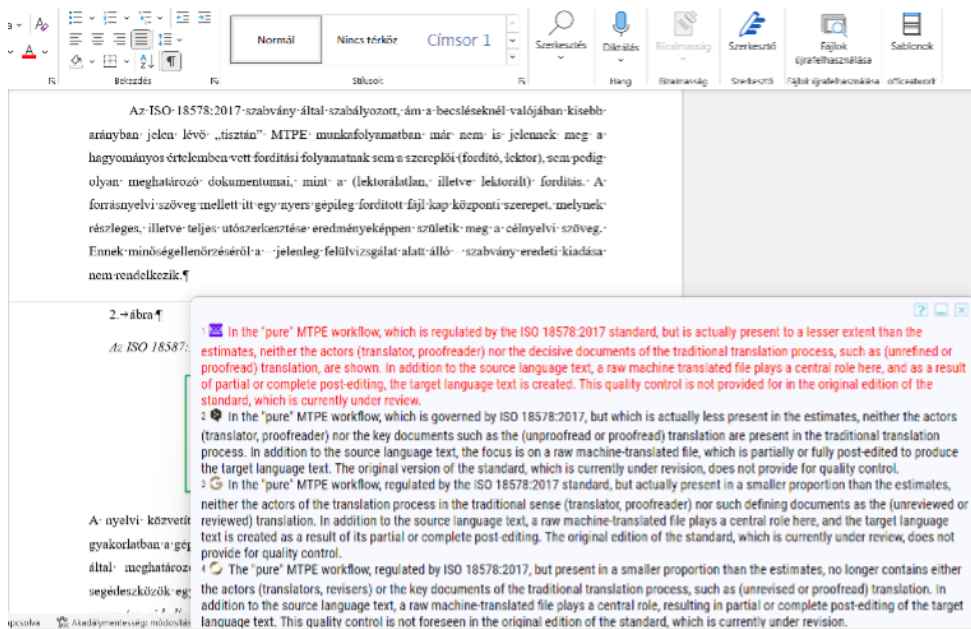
Normál

Nincs térköz

Címsor 1

Szerkesztés

Diktálás

Bizalmasság

Szerkesztő

Fájlok újrafelhasználása

Sablonok

Bekezdés

Stílusok

Hang

Bizalmasság

Szerkesztő

Fájlok újrafelhasználása

officeatwork

Az ISO 18578:2017 szabvány által szabályozott, ám a becsléseknél valójában kisebb arányban jelen lévő „tisztán" MTPE munkafolyamatban már nem is jelennek meg a hagyományos értelemben vett fordítási folyamatnak sem a szereplői (fordító, lektor), sem pedig olyan meghatározó dokumentumai, mint a (lektorálatlan, illetve lektorált) fordítás. A forrásnyelvi szöveg mellett itt egy nyers gépileg fordított fájl kap központi szerepet, melynek részleges, illetve teljes utószerkesztése eredményeképpen születik meg a célnyelvi szöveg. Ennek minőségellenőrzéséről a jelenleg felülvizsgálat alatt álló szabvány eredeti kiadása nem rendelkezik.¶

2.→ábra¶

Az ISO 18587:

A nyelvi közvetít gyakorlatban a gép által meghatároz segédeszközök eg

1 In the "pure" MTPE workflow, which is regulated by the ISO 18578:2017 standard, but is actually present to a lesser extent than the estimates, neither the actors (translator, proofreader) nor the decisive documents of the traditional translation process, such as (unrefined or proofread) translation, are shown. In addition to the source language text, a raw machine translated file plays a central role here, and as a result of partial or complete post-editing, the target language text is created. This quality control is not provided for in the original edition of the standard, which is currently under review.

2 In the "pure" MTPE workflow, which is governed by ISO 18578:2017, but which is actually less present in the estimates, neither the actors (translator, proofreader) nor the key documents such as the (unproofread or proofread) translation are present in the traditional translation process. In addition to the source language text, the focus is on a raw machine-translated file, which is partially or fully post-edited to produce the target language text. The original version of the standard, which is currently under revision, does not provide for quality control.

3 In the "pure" MTPE workflow, regulated by the ISO 18578:2017 standard, but actually present in a smaller proportion than the estimates, neither the actors of the translation process in the traditional sense (translator, proofreader) nor such defining documents as the (unreviewed or reviewed) translation. In addition to the source language text, a raw machine-translated file plays a central role here, and the target language text is created as a result of its partial or complete post-editing. The original edition of the standard, which is currently under review, does not provide for quality control.

4 The "pure" MTPE workflow, regulated by ISO 18578:2017, but present in a smaller proportion than the estimates, no longer contains either the actors (translators, revisers) or the key documents of the traditional translation process, such as (unrevised or proofread) translation. In addition to the source language text, a raw machine-translated file plays a central role, resulting in partial or complete post-editing of the target language text. This quality control is not foreseen in the original edition of the standard, which is currently under revision.

Akadálymentesség: módosítás